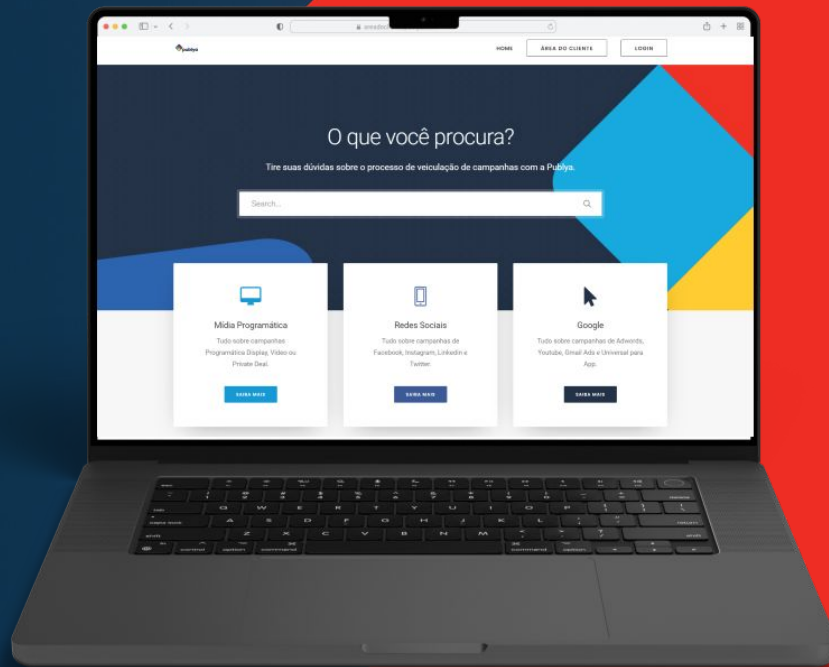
publya

HOME ÁREA DO CLIENTE LOGIN

O que você procura?

Tire suas dúvidas sobre o processo de veiculação de campanhas com a Publya.

Search...

Mídia Programática

Tudo sobre campanhas Programática Display, Vídeo ou Private Deal.

SAIBA MAIS

Redes Sociais

Tudo sobre campanhas de Facebook, Instagram, Linkedin e Twitter.

SAIBA MAIS

Google

Tudo sobre campanhas de Adwords, Youtube, Gmail Ads e Universal para App.

SAIBA MAIS